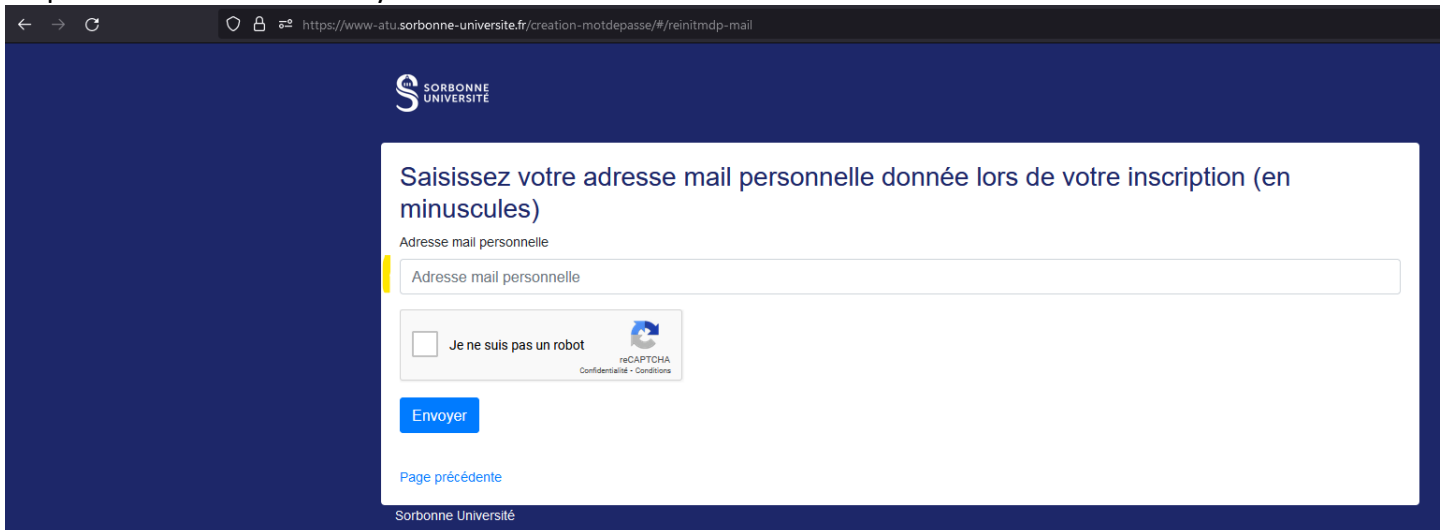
https://www-atu.sorbonne-universite.fr/creation-motdepasse/#/reinitmdp-mail

SORBONNE UNIVERSITÉ

Saisissez votre adresse mail personnelle donnée lors de votre inscription (en minuscules)

Adresse mail personnelle

Adresse mail personnelle

Je ne suis pas un robot

reCAPTCHA
Confidentialité - Conditions

Envoyer

Page précédente

Sorbonne Université